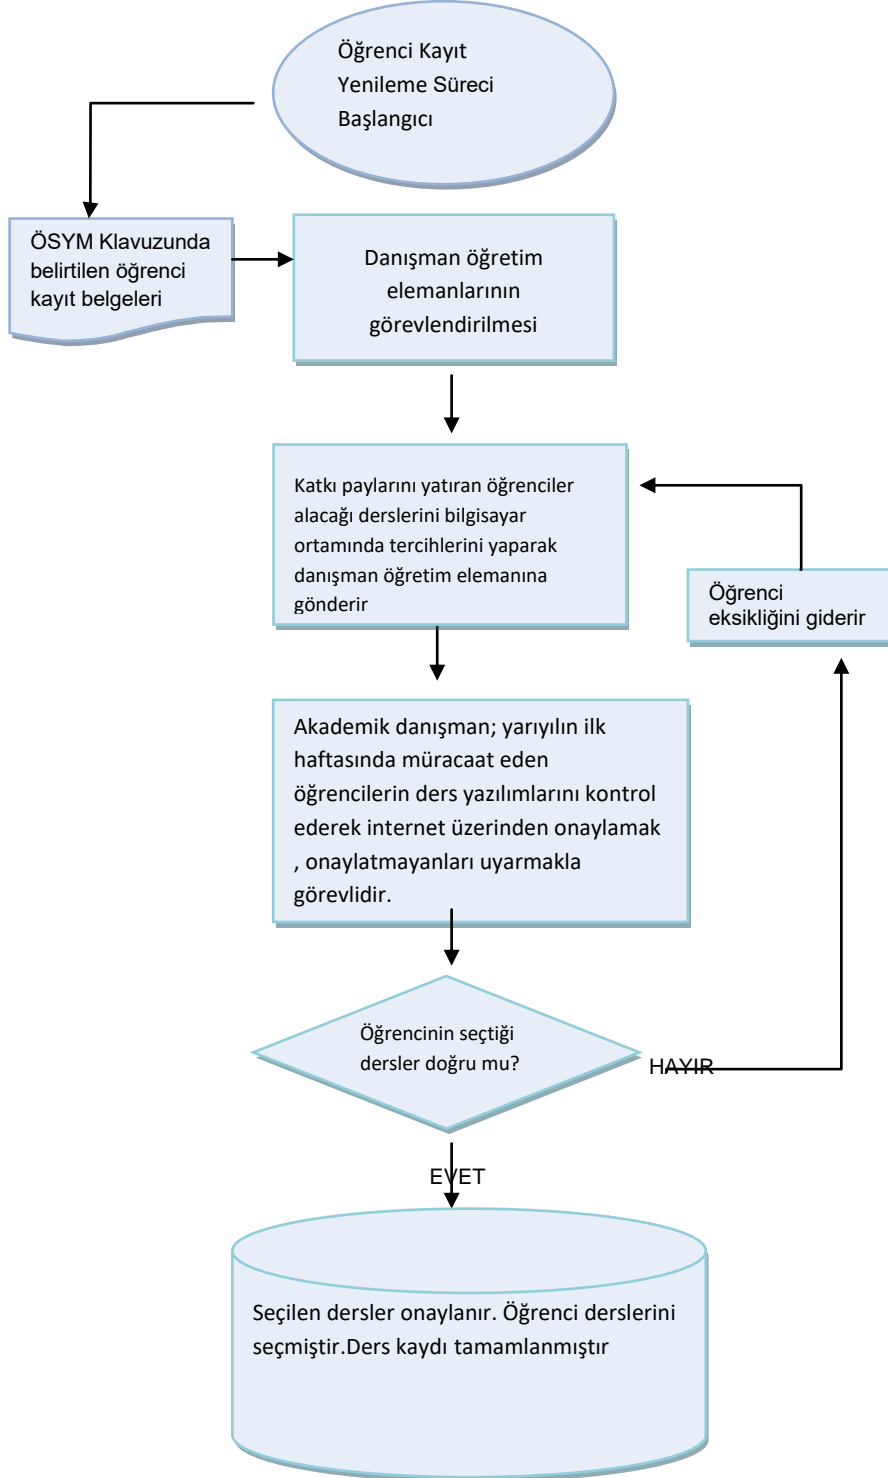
Öğrenci Kayıt Yenileme Süreci Başlangıcı

ÖSYM Klavuzunda belirtilen öğrenci kayıt belgeleri

Danışman öğretim elemanlarının görevlendirilmesi

Katkı paylarını yatıran öğrenciler alacağı derslerini bilgisayar ortamında tercihlerini yaparak danışman öğretim elemanına gönderir

Öğrenci eksikliğini giderir

Akademik danışman; yarıyılın ilk haftasında müracaat eden öğrencilerin ders yazılımlarını kontrol ederek internet üzerinden onaylamak , onaylatmayanları uyarmakla görevlidir.

Öğrencinin seçtiği dersler doğru mu?

HAYIR

EVET

Seçilen dersler onaylanır. Öğrenci derslerini seçmiştir.Ders kaydı tamamlanmıştır